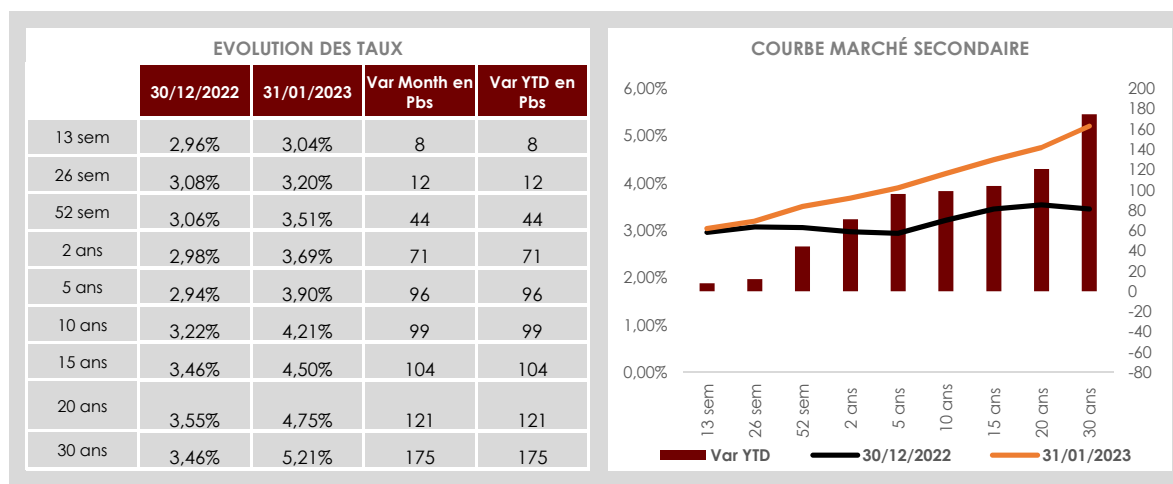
EVOLUTION DES TAUX

| | 30/12/2022 | 31/01/2023 | Var Month en Pbs | Var YTD en Pbs |
|---|---|---|---|---|
| 13 sem | 2,96% | 3,04% | 8 | 8 |
| 26 sem | 3,08% | 3,20% | 12 | 12 |
| 52 sem | 3,06% | 3,51% | 44 | 44 |
| 2 ans | 2,98% | 3,69% | 71 | 71 |
| 5 ans | 2,94% | 3,90% | 96 | 96 |
| 10 ans | 3,22% | 4,21% | 99 | 99 |
| 15 ans | 3,46% | 4,50% | 104 | 104 |
| 20 ans | 3,55% | 4,75% | 121 | 121 |
| 30 ans | 3,46% | 5,21% | 175 | 175 |

COURBE MARCHÉ SECONDAIRE

6,00%
5,00%
4,00%
3,00%
2,00%
1,00%
0,00%

200
180
160
140
120
100
80
60
40
20
0
-20
-40
-60
-80

13 sem
26 sem
52 sem
2 ans
5 ans
10 ans
15 ans
20 ans
30 ans

Var YTD
30/12/2022
31/01/2023